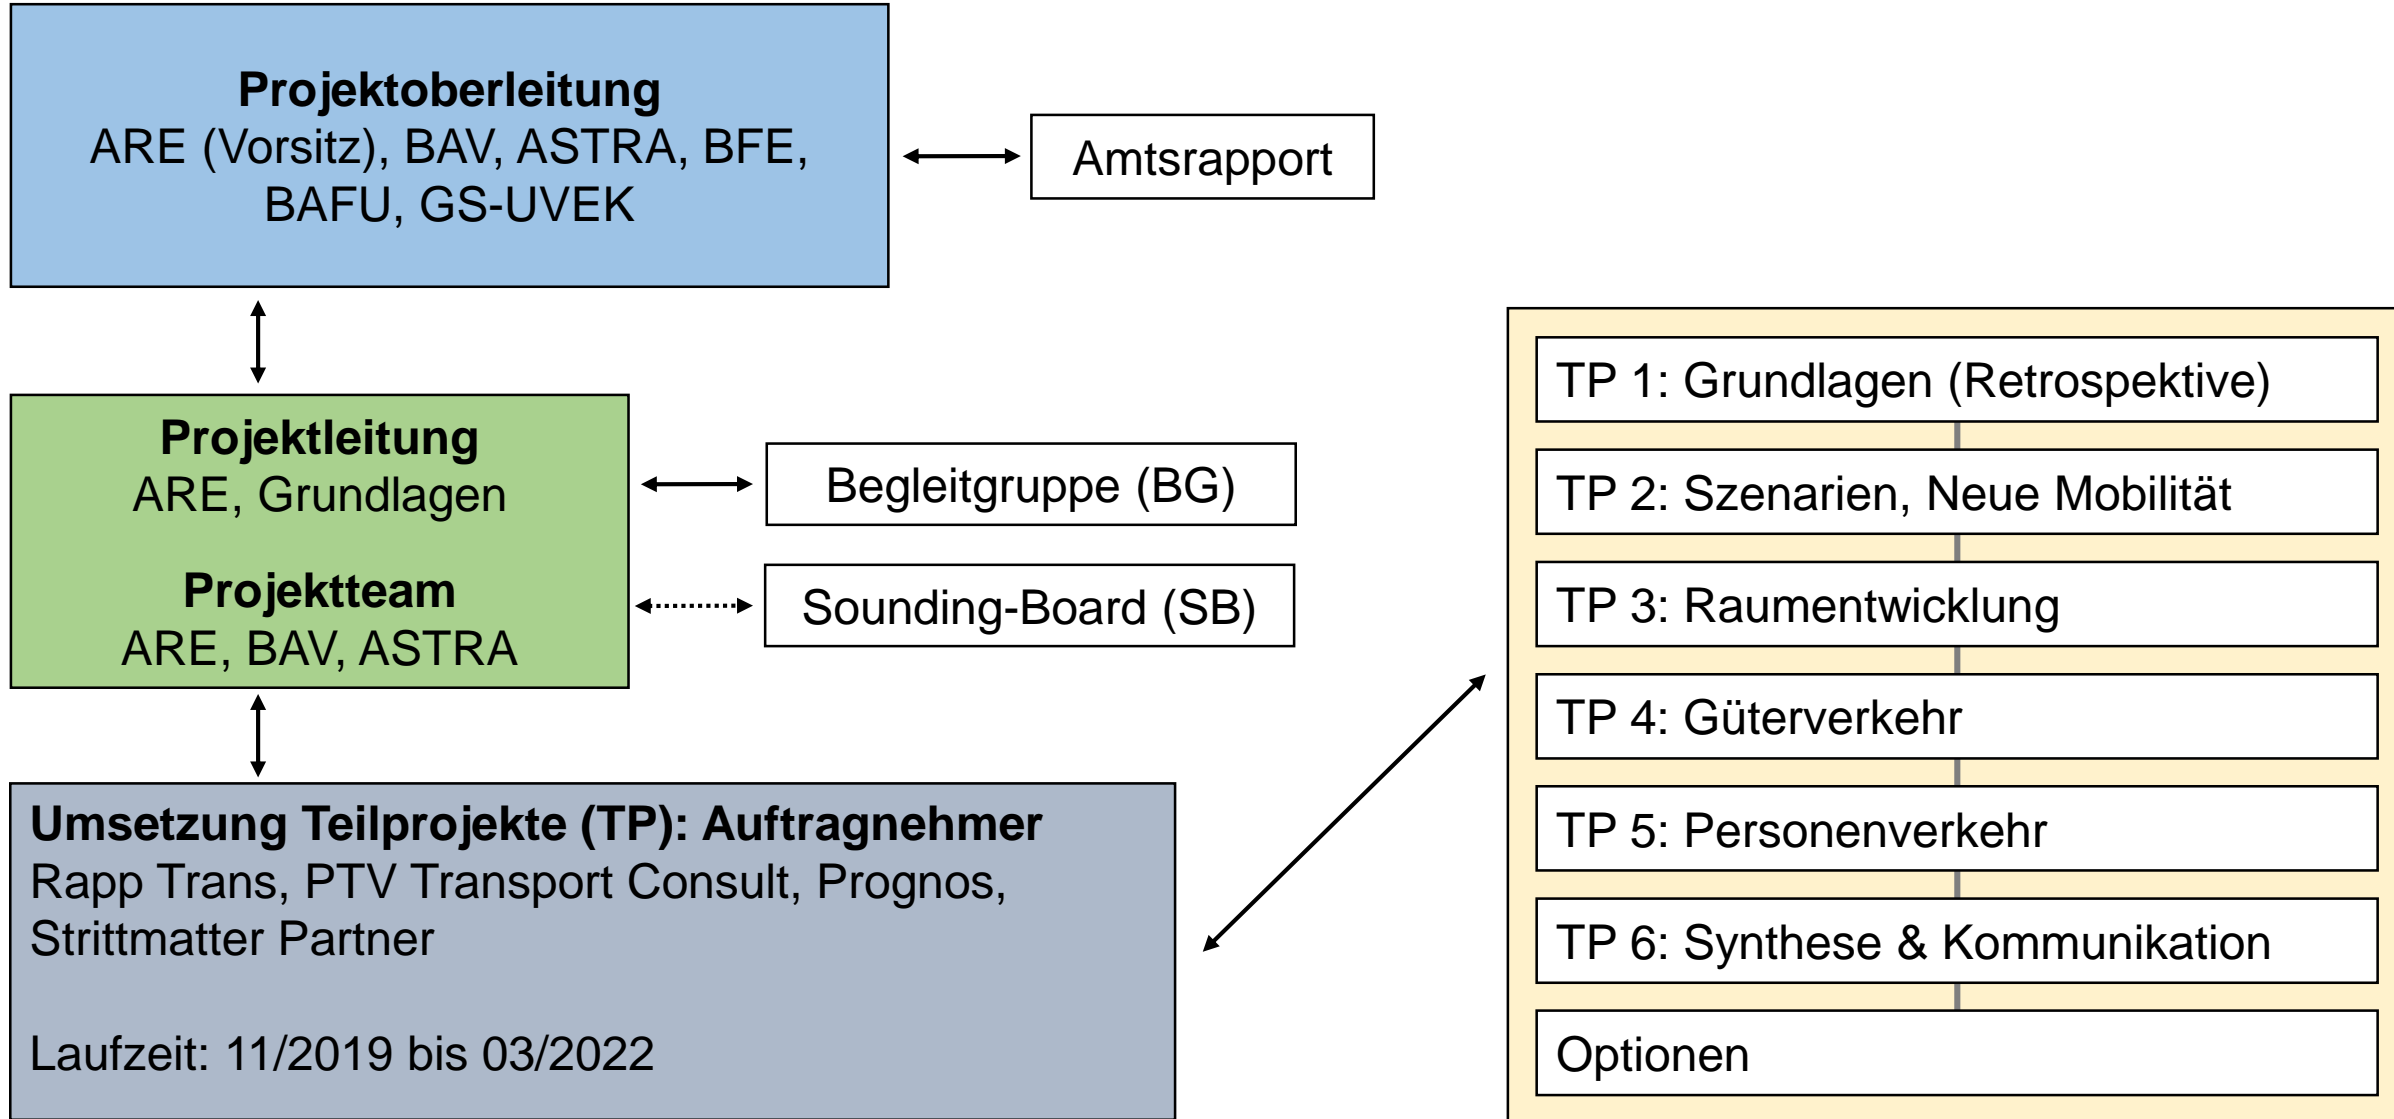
**Projektoberleitung**
ARE (Vorsitz), BAV, ASTRA, BFE, BAFU, GS-UVEK

Amtsrapport

**Projektleitung**
ARE, Grundlagen

**Projektteam**
ARE, BAV, ASTRA

Begleitgruppe (BG)

Sounding-Board (SB)

**Umsetzung Teilprojekte (TP): Auftragnehmer**
Rapp Trans, PTV Transport Consult, Prognos, Strittmatter Partner

Laufzeit: 11/2019 bis 03/2022

TP 1: Grundlagen (Retrospektive)

TP 2: Szenarien, Neue Mobilität

TP 3: Raumentwicklung

TP 4: Güterverkehr

TP 5: Personenverkehr

TP 6: Synthese & Kommunikation

Optionen